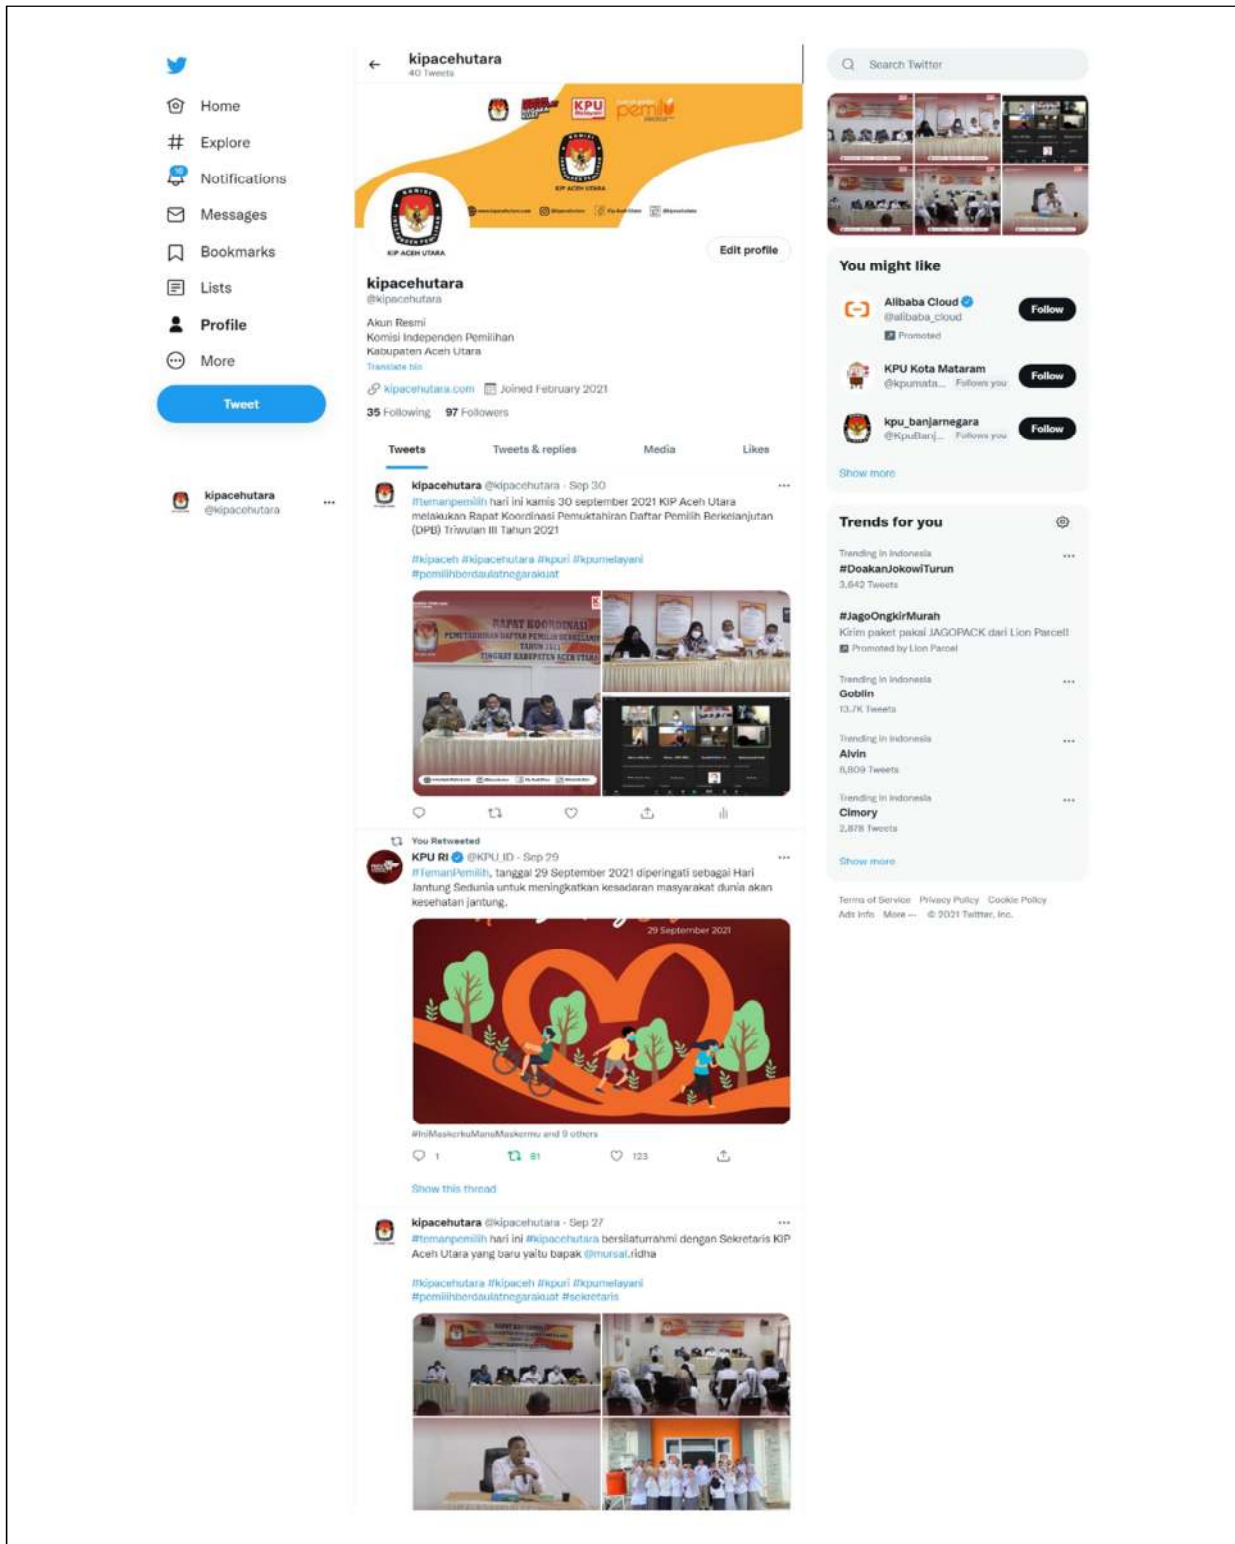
Home
Explore
Notifications
Messages
Bookmarks
Lists
Profile
More
Tweet

kipacehutara
@kipacehutara

kipacehutara
40 Tweets

KPU
pemilu

KIP ACEH UTARA

Edit profile

kipacehutara
@kipacehutara

Akun Resmi
Komisi Independen Pemilihan
Kabupaten Aceh Utara
Translate bio

kipacehutara.com Joined February 2021

35 Following 97 Followers

Tweets Tweets & replies Media Likes

kipacehutara @kipacehutara · Sep 30
#temanpemilih hari ini kamis 30 september 2021 KIP Aceh Utara melaksanakan Rapat Koordinasi Pemutakhiran Daftar Pemilih Berkelanjutan (DPB) Triwulan III Tahun 2021

#kipaceh #kipacehutara #kpuri #kpumelayani #pemilihberdaulatnegarakuat

RAPAT KOORDINASI PEMUTAKHIRAN DAFTAR PEMILIH BERKELANJUTAN TAHUN 2021 TINGKAT KABUPATEN ACEH UTARA

You Retweeted
KPU RI @KPU_ID · Sep 29
#TemanPemilih, tanggal 29 September 2021 diperingati sebagai Hari Jantung Sedunia untuk meningkatkan kesadaran masyarakat dunia akan kesehatan jantung.

29 September 2021

#IniMaskerkuManaMaskermu and 9 others

1 81 123

Show this thread

kipacehutara @kipacehutara · Sep 27
#temanpemilih hari ini #kipacehutara bersilaturrahmi dengan Sekretaris KIP Aceh Utara yang baru yaitu bapak @mursal.ridha

#kipacehutara #kipaceh #kpuri #kpumelayani #pemilihberdaulatnegarakuat #sekretaris

Search Twitter

You might like

Alibaba Cloud
@alibaba_cloud
Promoted
Follow

KPU Kota Mataram
@kpumata... Follows you
Follow

kpu_banjarnegara
@KpuBanj... Follows you
Follow

Show more

Trends for you

Trending in Indonesia
#DoakanJokowiTurun
3,642 Tweets

#JagoOngkirMurah
Kirim paket pakai JAGOPACK dari Lion Parcel!
Promoted by Lion Parcel

Trending in Indonesia
Goblin
13.7K Tweets

Trending in Indonesia
Alvin
8,809 Tweets

Trending in Indonesia
Cimory
2,878 Tweets

Show more

Terms of Service Privacy Policy Cookie Policy
Ads info More ··· © 2021 Twitter, Inc.